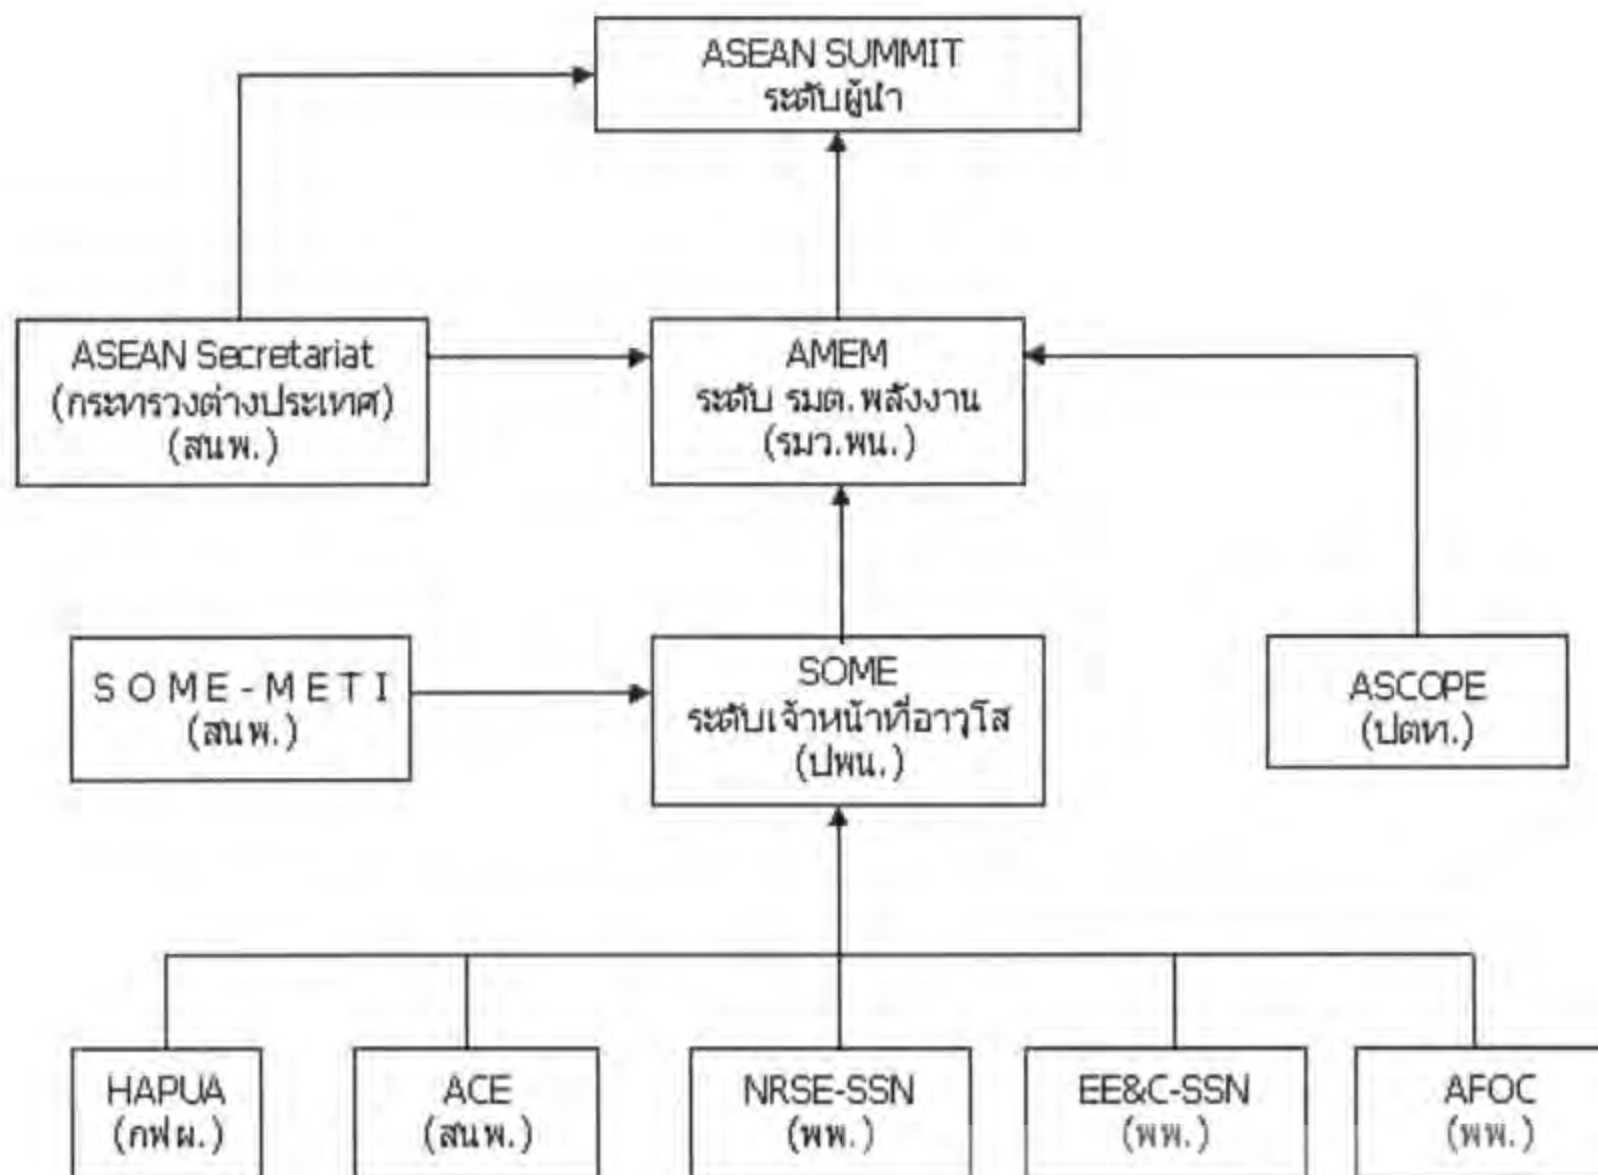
ASEAN SUMMIT
ระดับผู้นำ

ASEAN Secretariat
(กระทรวงต่างประเทศ)
(สนพ.)

AMEM
ระดับ รมต.พลังงาน
(รมว.พน.)

SOME-METI
(สนพ.)

SOME
ระดับเจ้าหน้าที่อาวุโส
(ปพน.)

ASCOPE
(ปตท.)

HAPUA
(กฟผ.)

ACE
(สนพ.)

NRSE-SSN
(พพ.)

EE&C-SSN
(พพ.)

AFOC
(พพ.)